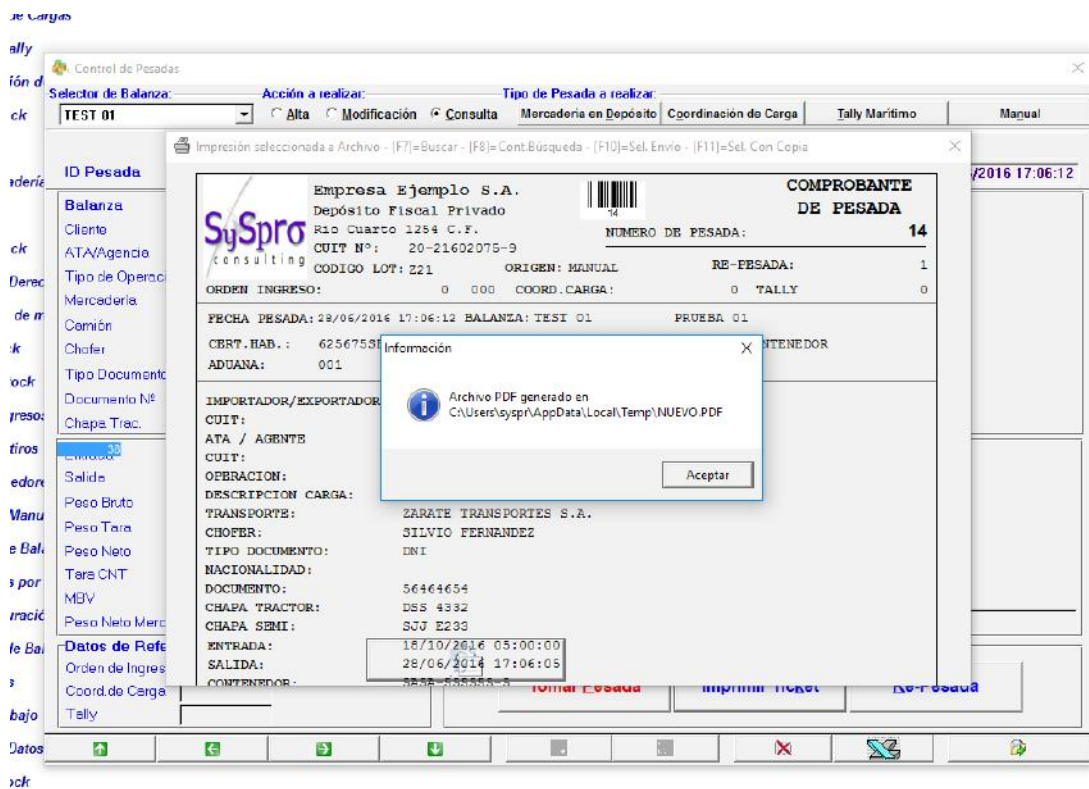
de Cargas
ally
ión d
ck

adería

ck
Derec
de m
ck
ock
resos
tiros
edore
Manu
e Bal
s por
ració
e Ba
s
bajo
Datos
ock

Control de Pesadas
Selector de Balanza:
TEST 01
Acción a realizar:
Alta Modificación Consulta
Tipo de Pesada a realizar:
Mercadería en Depósito Coordinación de Carga Tally Marítimo Manual

ID Pesada
/2016 17:06:12
Balanza
Cliente
ATA/Agencia
Tipo de Operaci
Mercadería
Camión
Chofer
Tipo Documento
Documento Nº
Chapa Trac.
Entrada
Salida
Peso Bruto
Peso Tara
Peso Neto
Tara CNT
MBV
Peso Neto Merc
Datos de Refe
Orden de Ingres
Coord.de Carga
Tally

Impresión seleccionada a Archivo - [F7]=Buscar - [F8]=Cont.Búsqueda - [F10]=Sel. Envio - [F11]=Sel. Con Copia

SySpro consulting
Empresa Ejemplo S.A.
Depósito Fiscal Privado
Rio Cuarto 1254 C.F.
CUIT Nº: 20-21602075-9
CODIGO LOT: Z21
14
COMPROBANTE DE PESADA
NUMERO DE PESADA: 14
ORIGEN: MANUAL
RE-PESADA: 1
ORDEN INGRESO: 0 000 COORD.CARGA: 0 TALLY 0
FECHA PESADA: 29/06/2016 17:06:12 BALANZA: TEST 01 PRUEBA 01
CERT.HAB.: 625675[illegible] NTENEDOR
ADUANA: 001
IMPORTADOR/EXPORTADOR
CUIT:
ATA / AGENTE
CUIT:
OPERACION:
DESCRIPCION CARGA:
TRANSPORTE: ZARATE TRANSPORTES S.A.
CHOFER: SILVIO FERNANDEZ
TIPO DOCUMENTO: DNI
NACIONALIDAD:
DOCUMENTO: 56464654
CHAPA TRACTOR: DSS 4332
CHAPA SEMI: SJJ E233
ENTRADA: 18/10/2016 05:00:00
SALIDA: 28/06/2016 17:06:05
CONTENEDOR: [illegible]

Información
Archivo PDF generado en C:\Users\syspr\AppData\Local\Temp\NUEVO.PDF
Aceptar

Tomar Pesada
Imprimir Ticket
Re-Pesada